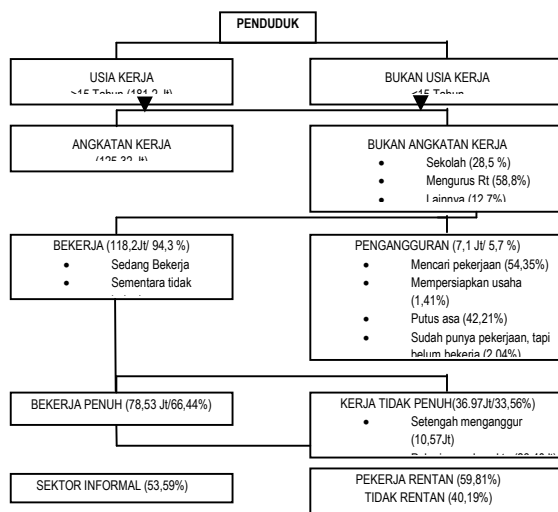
PENDUDUK

USIA KERJA
>15 Tahun (181,2 Jt)

BUKAN USIA KERJA
<15 Tahun

ANGKATAN KERJA
(125,32 Jt)

BUKAN ANGKATAN KERJA
- Sekolah (28,5 %)
- Mengurus Rt (58,8%)
- Lainnya (12,7%)

BEKERJA (118,2Jt/ 94,3 %)
- Sedang Bekerja
- Sementara tidak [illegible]

PENGANGGURAN (7,1 Jt/ 5,7 %)
- Mencari pekerjaan (54,35%)
- Mempersiapkan usaha (1,41%)
- Putus asa (42,21%)
- Sudah punya pekerjaan, tapi belum bekerja (2,04%)

BEKERJA PENUH (78,53 Jt/66,44%)

KERJA TIDAK PENUH(36.97Jt/33,56%)
- Setengah menganggur (10,57Jt)
- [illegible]

SEKTOR INFORMAL (53,59%)

PEKERJA RENTAN (59,81%)
TIDAK RENTAN (40,19%)